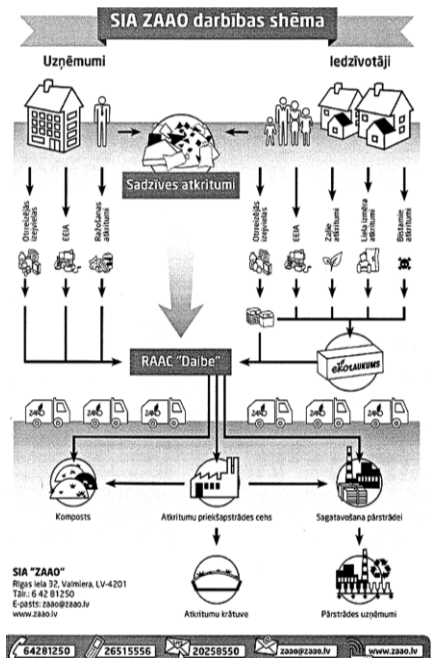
SIA ZAAO darbības shēma

Uzņēmumi

Iedzīvotāji

Sadzīves atkritumi

Otrreizējās izejvielas

EEIA

Ražošanas atkritumi

Otrreizējās izejvielas

EEIA

Zaļie atkritumi

Liela izmēra atkritumi

Bīstamie atkritumi

RAAC "Daibe"

EKOLAUKUMS

ZAAO

ZAAO

ZAAO

ZAAO

ZAAO

ZAAO

Komposts

Atkritumu priekšapstrādes cehs

Sagatavošana pārstrādei

SIA "ZAAO"
Rīgas iela 32, Valmiera, LV-4201
Tālr.: 6 42 81250
E-pasts: zaao@zaao.lv
www.zaao.lv

Atkritumu krātuve

Pārstrādes uzņēmumi

64281250

26515556

20258550

zaao@zaao.lv

www.zaao.lv